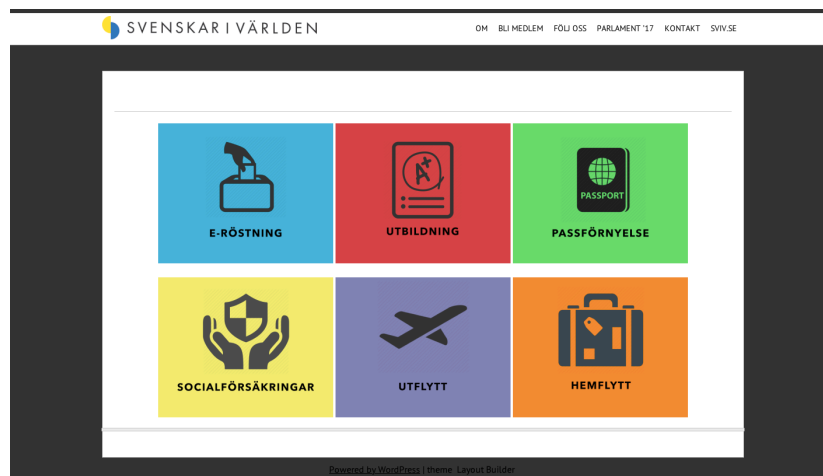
SVENSKAR I VÄRLDEN

OM BLI MEDLEM FÖLJ OSS PARLAMENT '17 KONTAKT SVIV.SE

E-RÖSTNING

A+

UTBILDNING

PASSPORT

PASSFÖRNYELSE

SOCIALFÖRSÄKRINGAR

UTFLYTT

HEMFLYTT

Powered by WordPress | theme Layout Builder